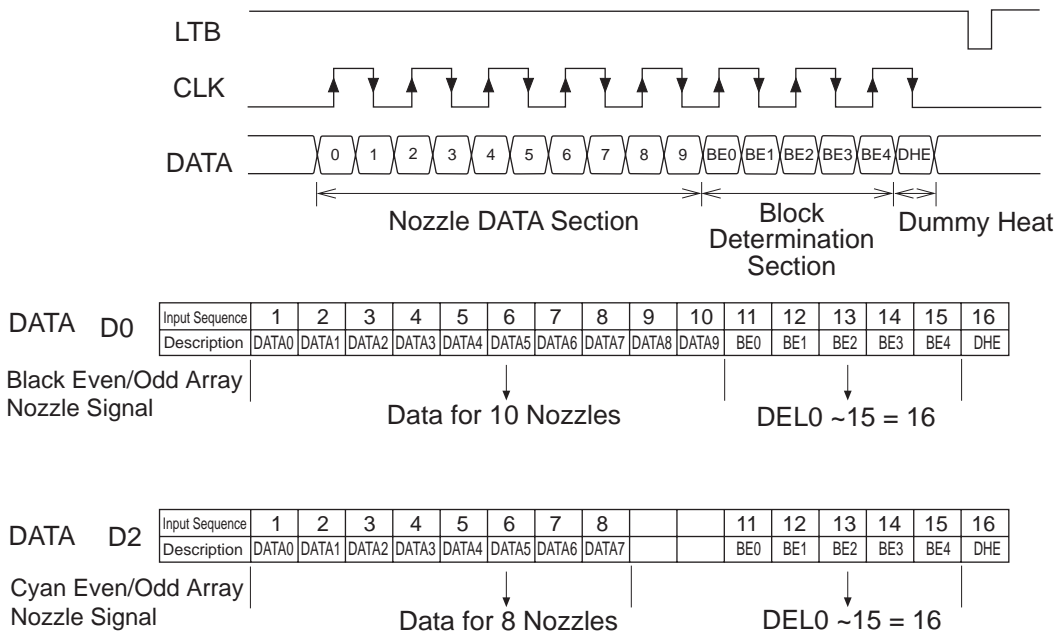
LTB

CLK

DATA

0 1 2 3 4 5 6 7 8 9 BE0 BE1 BE2 BE3 BE4 DHE

Nozzle DATA Section

Block Determination Section

Dummy Heat

DATA D0

| Input Sequence | 1 | 2 | 3 | 4 | 5 | 6 | 7 | 8 | 9 | 10 | 11 | 12 | 13 | 14 | 15 | 16 |
|---|---|---|---|---|---|---|---|---|---|---|---|---|---|---|---|---|
| Description | DATA0 | DATA1 | DATA2 | DATA3 | DATA4 | DATA5 | DATA6 | DATA7 | DATA8 | DATA9 | BE0 | BE1 | BE2 | BE3 | BE4 | DHE |

Black Even/Odd Array Nozzle Signal

Data for 10 Nozzles

DEL0 ~15 = 16

DATA D2

| Input Sequence | 1 | 2 | 3 | 4 | 5 | 6 | 7 | 8 | | | 11 | 12 | 13 | 14 | 15 | 16 |
|---|---|---|---|---|---|---|---|---|---|---|---|---|---|---|---|---|
| Description | DATA0 | DATA1 | DATA2 | DATA3 | DATA4 | DATA5 | DATA6 | DATA7 | | | BE0 | BE1 | BE2 | BE3 | BE4 | DHE |

Cyan Even/Odd Array Nozzle Signal

Data for 8 Nozzles

DEL0 ~15 = 16